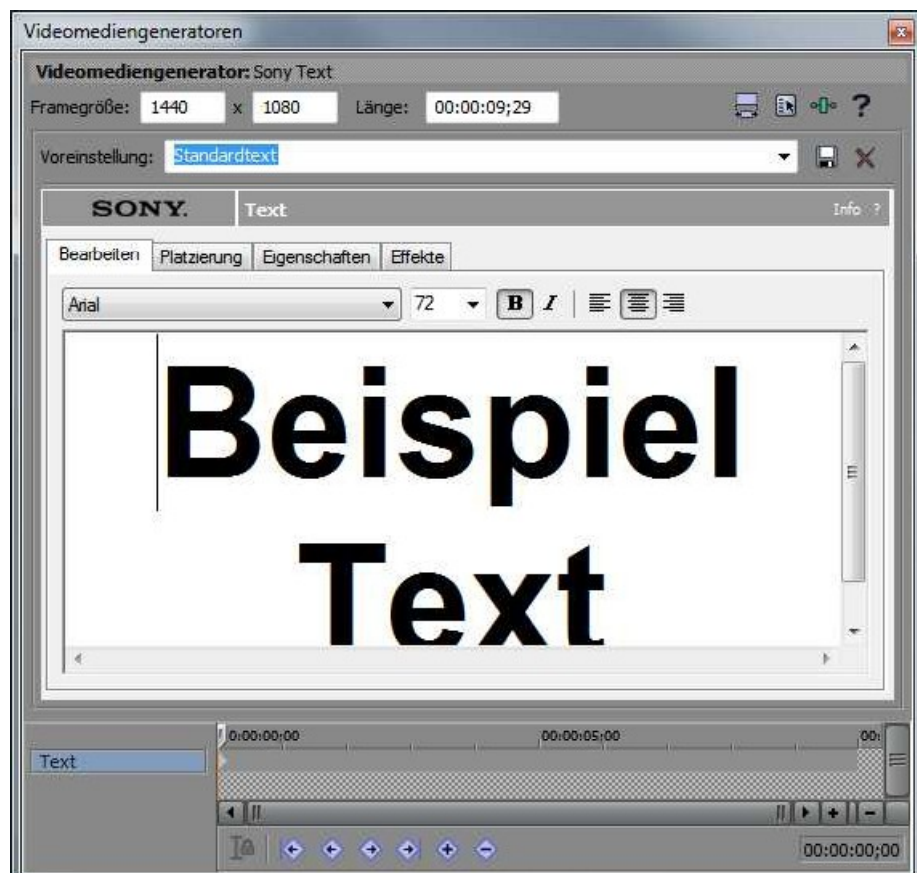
Videomediengeneratoren

Videomediengenerator: Sony Text

Framegröße: 1440 x 1080 Länge: 00:00:09;29 ?

Voreinstellung: Standardtext

SONY. Text Info ?

Bearbeiten Platzierung Eigenschaften Effekte

Arial 72 B I

Beispiel Text

0:00:00:00 00:00:05:00 00:

Text

00:00:00;00